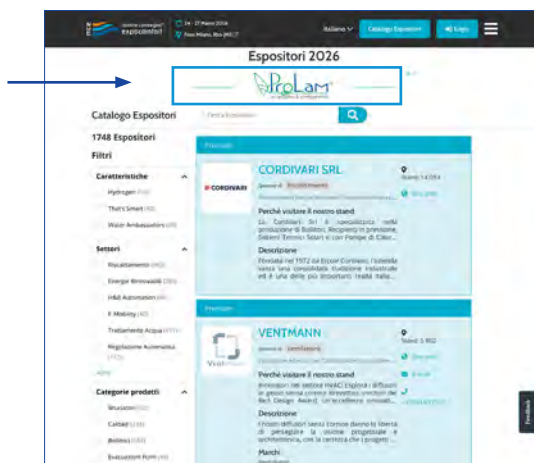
mostra convegno expocomfort

24 - 27 Marzo 2026
Fiera Milano, Rho (MI)

Italiano
Catalogo Espositori
Login

Espositori 2026

ProLam

Catalogo Espositori

Cerca Espositori

1748 Espositori

Filtri

Caratteristiche
Hydrogen
That's Smart
Water Ambassadors

Settori
Riscaldamento
Energie Rinnovabili
H&B Automation
E-Mobility
Trattamento Acqua
Regolazione Automatica

Categorie prodotti
Bruciatori
Caldaie
Bollitori
Evacuazioni Fumi

Premium

CORDIVARI SRL
CORDIVARI
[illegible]
Stand n. 14 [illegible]

Perché visitare il nostro stand
La Cordivari Srl è specializzata nella produzione di Bollitori, Recipienti in pressione, Sistemi Termici Solari e con Pompe di Calore

Descrizione
Fondata nel 1972 da Ercole Cordivari, l'azienda vanta una consolidata tradizione industriale ed è una delle più importanti realtà italia...

Premium

VENTMANN
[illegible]
Stand n. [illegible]

Perché visitare il nostro stand
Innovatori nel settore HVAC! Esplora i diffusori in gesso senza cornice Ventmann vincitori del Red Design Award, un'eccellenza innovati...

Descrizione
I nostri diffusori senza cornice donano la libertà di perseguire la visione progettuale e architettonica, con la certezza che i progetti ...

Marchi

Feedback